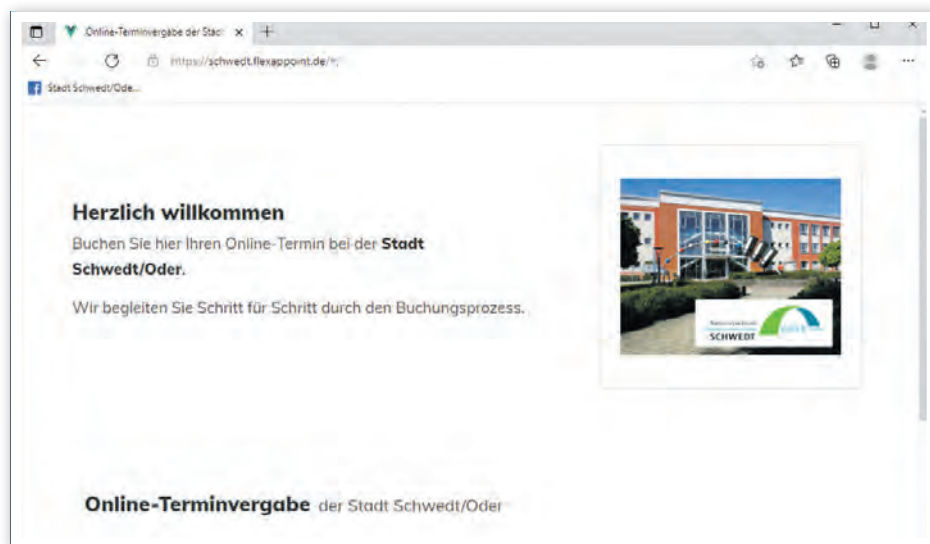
Online-Terminvergabe der Stadt ×
https://schwedt.flexappoint.de/#/
Stadt Schwedt/Oder...

Herzlich willkommen
Buchen Sie hier Ihren Online-Termin bei der **Stadt Schwedt/Oder**.

Wir begleiten Sie Schritt für Schritt durch den Buchungsprozess.

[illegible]
SCHWEDT

Online-Terminvergabe der Stadt Schwedt/Oder